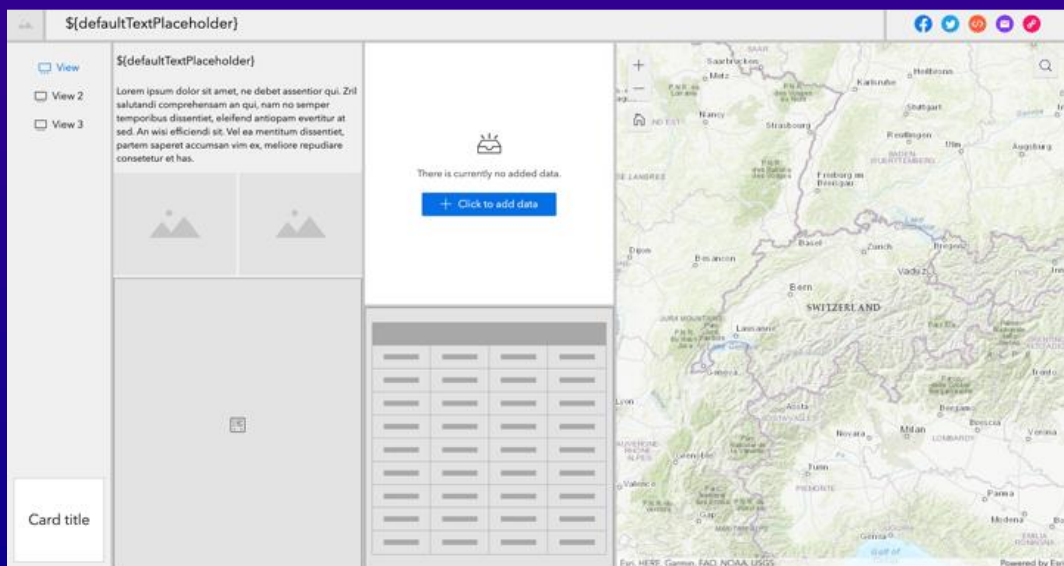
${defaultTextPlaceholder}

View
View 2
View 3

${defaultTextPlaceholder}

Lorem ipsum dolor sit amet, ne debet assentior qui. Zril salutandi comprehensam an qui, nam no semper temporibus dissentiet, eleifend antiopam evertitur at sed. An wisi efficiendi sit. Vel ea mentitum dissentiet, partem saperet accumsan vim ex, meliore repudiare consetetur et has.

There is currently no added data.

+ Click to add data

Card title

Saarbrücken
Metz
Karlsruhe
Heilbronn
Nancy
Stuttgart
Strasbourg
Reutlingen
Ulm
Augsburg
Freiburg im Breisgau
Basel
Zurich
Dijon
Besancon
Vaduz
Bern
SWITZERLAND
Lausanne
Geneva
Lyon
Aosta
Bergamo
Brescia
Novara
Milan
Verona
Turin
Valence
Parma
Modena
Genoa

Esri, HERE, Garmin, FAO, NOAA, USGS
Powered by Esri